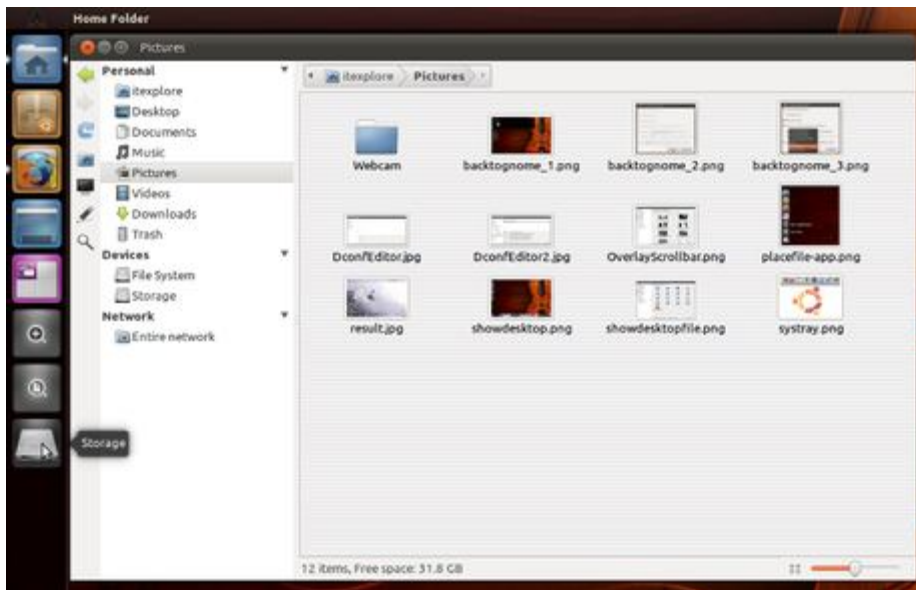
Home Folder

Pictures

Personal
itexplore
Desktop
Documents
Music
Pictures
Videos
Downloads
Trash
Devices
File System
Storage
Network
Entire network

itexplore Pictures

Webcam
backtognome_1.png
backtognome_2.png
backtognome_3.png
DconfEditor.jpg
DconfEditor2.jpg
OverlayScrollbar.png
placefile-app.png
result.jpg
showdesktop.png
showdesktopfile.png
systray.png

12 items, Free space: 31.8 GB

Storage